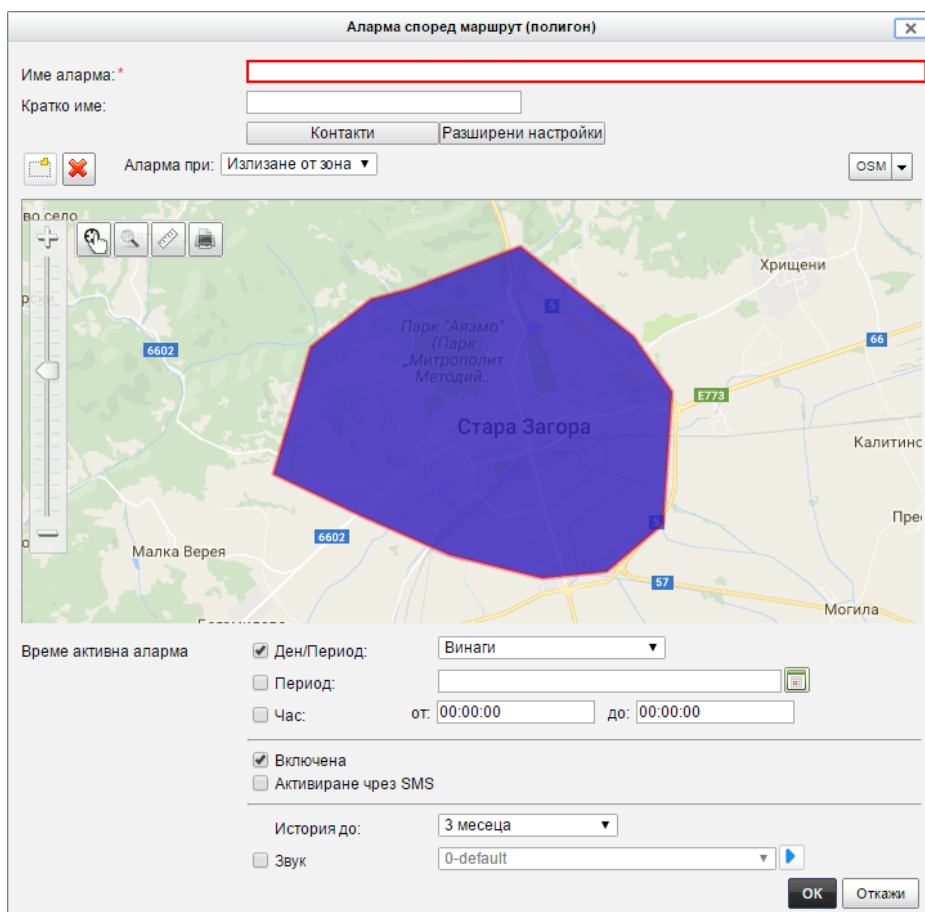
Аларма според маршрут (полигон)

Име аларма: *

Кратко име:

Контакти
Разширени настройки

Аларма при: Излизане от зона ▼

OSM

во село
рски
6602
Парк "Аязмо" (Парк „Митрополит Методий...
5
Хрищени
66
E773
Стара Загора
Калитинс
Пре
5
6602
Малка Верея
57
Могила

Време активна аларма

Ден/Период: Винаги ▼

Период:

Час: от: 00:00:00 до: 00:00:00

Включена

Активиране чрез SMS

История до: 3 месеца ▼

Звук 0-default

OK
Откажи